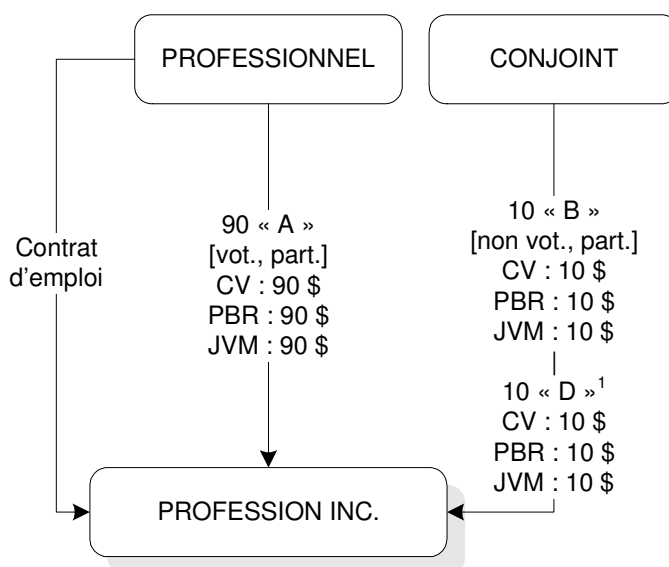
PROFESSIONNEL

CONJOINT

Contrat d'emploi

90 « A »
[vot., part.]
CV : 90 $
PBR : 90 $
JVM : 90 $

10 « B »
[non vot., part.]
CV : 10 $
PBR : 10 $
JVM : 10 $

10 « D »$^1$
CV : 10 $
PBR : 10 $
JVM : 10 $

PROFESSION INC.